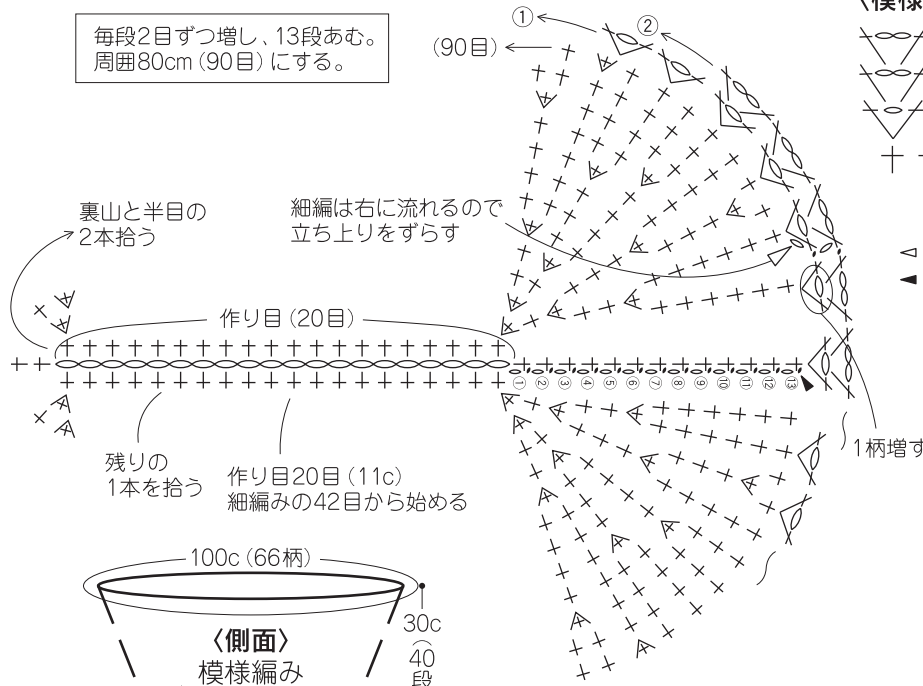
毎段2目ずつ増し、13段あむ。
周囲80cm（90目）にする。

(90目)

①

②

〈模様

裏山と半目の
2本拾う

細編は右に流れるので
立ち上りをずらす

作り目（20目）

① ② ③ ④ ⑤ ⑥ ⑦ ⑧ ⑨ ⑩ ⑪ ⑫ ⑬

残りの
1本を拾う

作り目20目（11c）
細編みの42目から始める

1柄増す

100c（66柄）

30c
$\frac{}{40}$
段

〈側面〉
模様編み